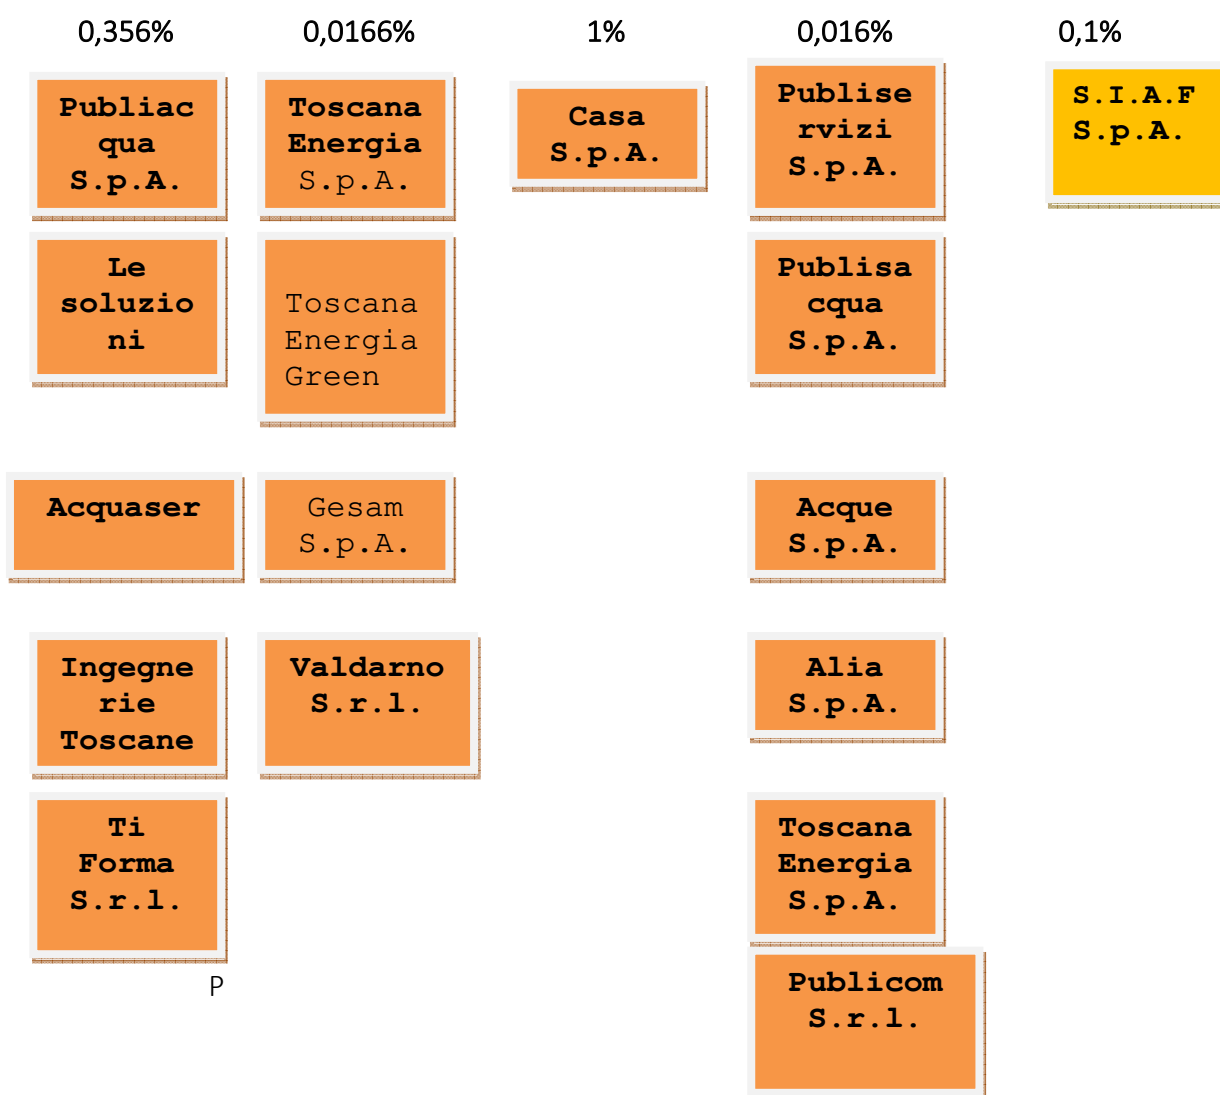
0,356%

Publiacqua S.p.A.

Le soluzioni

Acquaser

Ingegnerie Toscane

Ti Forma S.r.l.

P

0,0166%

Toscana Energia S.p.A.

Toscana Energia Green

Gesam S.p.A.

Valdarno S.r.l.

1%

Casa S.p.A.

0,016%

Publiservizi S.p.A.

Publisacqua S.p.A.

Acque S.p.A.

Alia S.p.A.

Toscana Energia S.p.A.

Publicom S.r.l.

0,1%

S.I.A.F S.p.A.